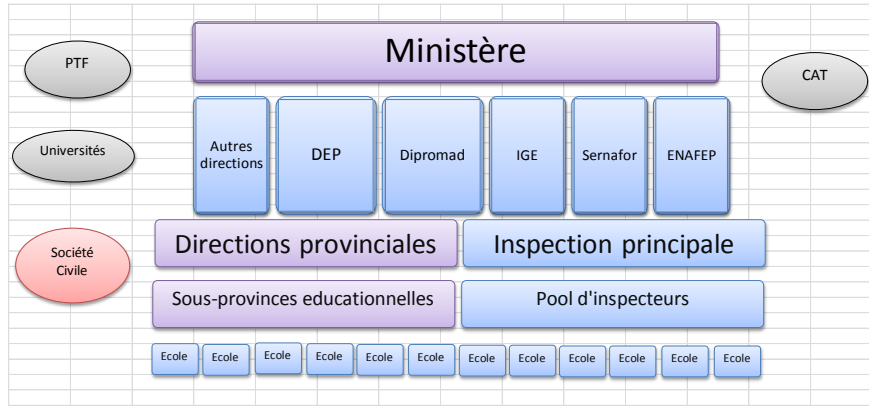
PTF

Ministère

CAT

Universités

Autres directions

DEP

Dipromad

IGE

Sernafor

ENAFEP

Société Civile

Directions provinciales

Inspection principale

Sous-provinces educationnelles

Pool d'inspecteurs

Ecole Ecole Ecole Ecole Ecole Ecole Ecole Ecole Ecole Ecole Ecole Ecole